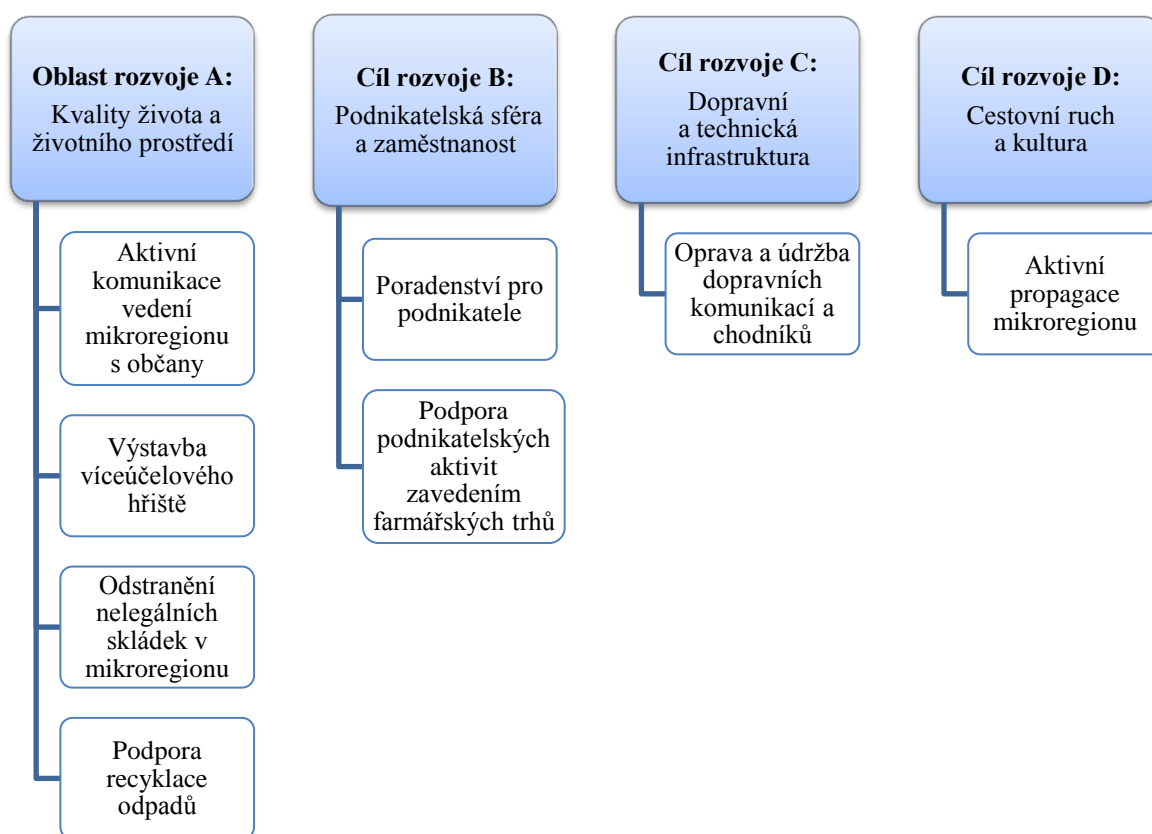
**Oblast rozvoje A:**
Kvality života a životního prostředí

Aktivní komunikace vedení mikroregionu s občany

Výstavba víceúčelového hřiště

Odstranění nelegálních skládek v mikroregionu

Podpora recyklace odpadů

**Cíl rozvoje B:**
Podnikatelská sféra a zaměstnanost

Poradenství pro podnikatele

Podpora podnikatelských aktivit zavedením farmářských trhů

**Cíl rozvoje C:**
Dopravní a technická infrastruktura

Oprava a údržba dopravních komunikací a chodníků

**Cíl rozvoje D:**
Cestovní ruch a kultura

Aktivní propagace mikroregionu